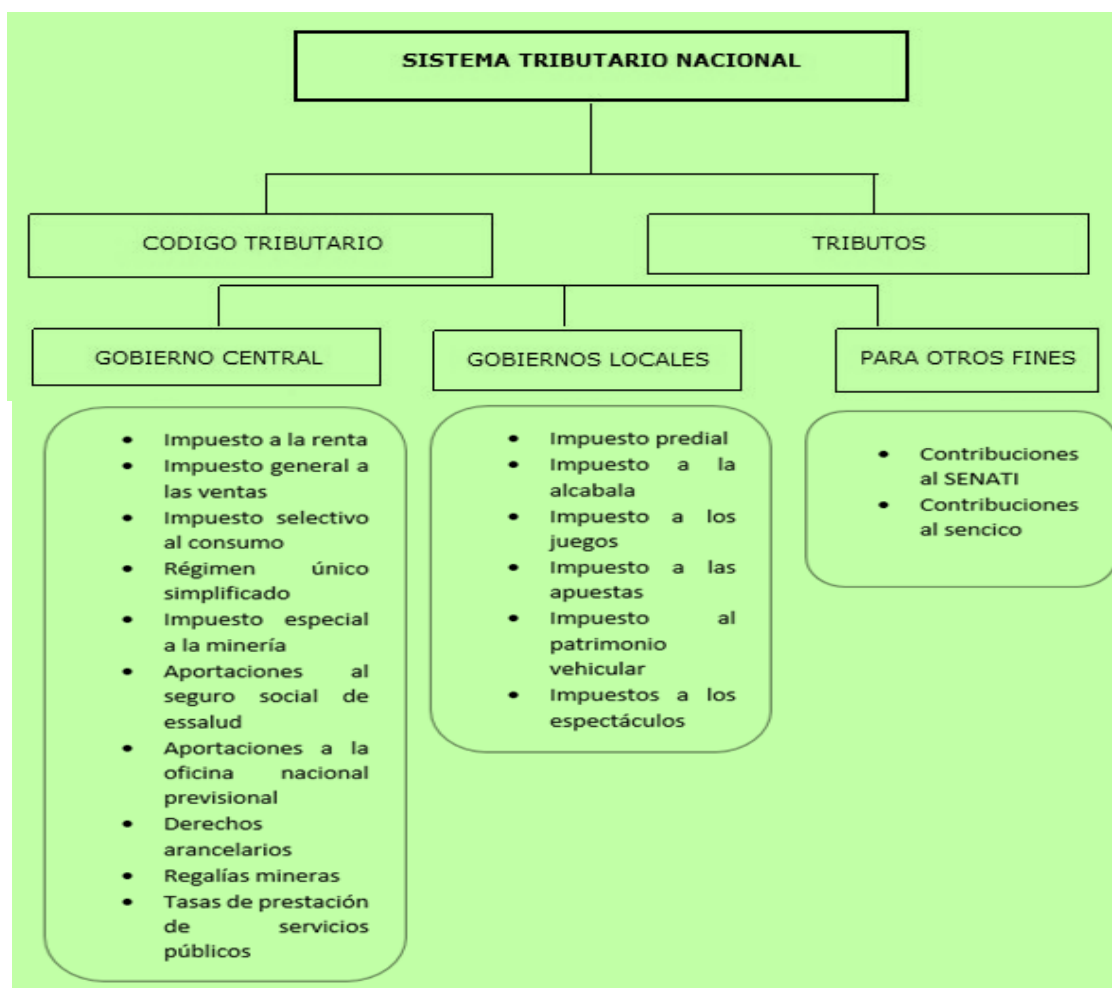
SISTEMA TRIBUTARIO NACIONAL

CODIGO TRIBUTARIO

TRIBUTOS

GOBIERNO CENTRAL

GOBIERNOS LOCALES

PARA OTROS FINES

- Impuesto a la renta
- Impuesto general a las ventas
- Impuesto selectivo al consumo
- Régimen único simplificado
- Impuesto especial a la minería
- Aportaciones al seguro social de essalud
- Aportaciones a la oficina nacional previsional
- Derechos arancelarios
- Regalías mineras
- Tasas de prestación de servicios públicos

- Impuesto predial
- Impuesto a la alcabala
- Impuesto a los juegos
- Impuesto a las apuestas
- Impuesto al patrimonio vehicular
- Impuestos a los espectáculos

- Contribuciones al SENATI
- Contribuciones al sencico